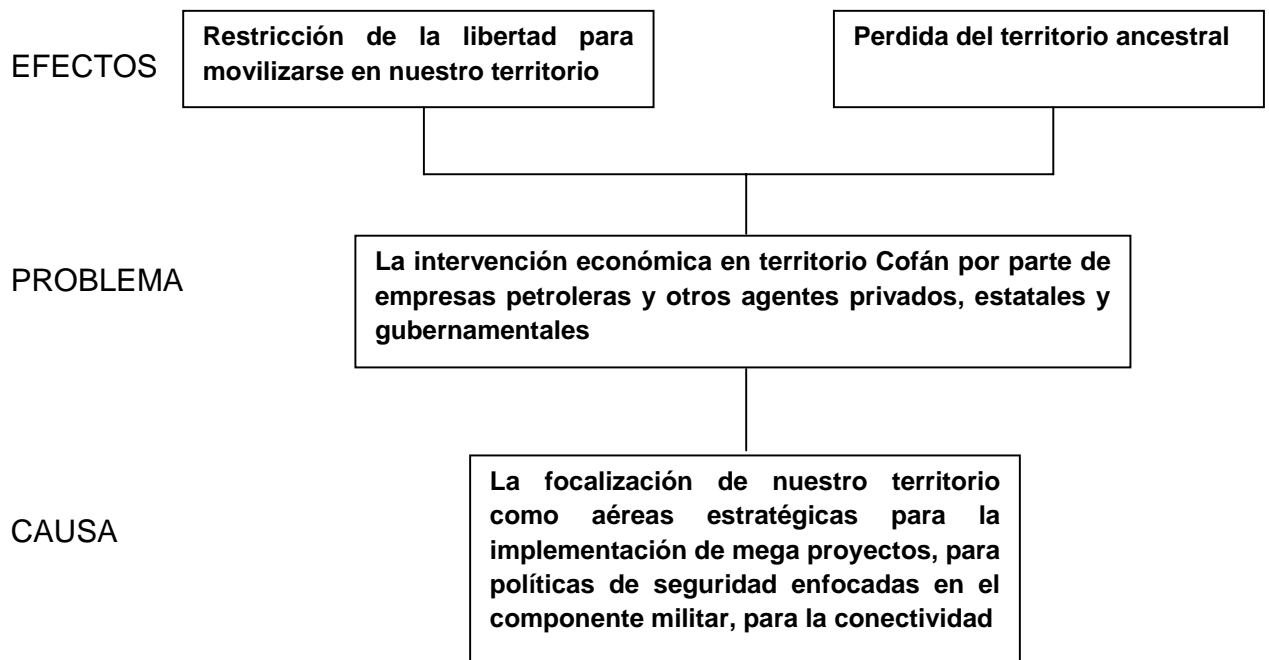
EFECTOS

Restricción de la libertad para movilizarse en nuestro territorio

Perdida del territorio ancestral

PROBLEMA

La intervención económica en territorio Cofán por parte de empresas petroleras y otros agentes privados, estatales y gubernamentales

CAUSA

La focalización de nuestro territorio como aéreas estratégicas para la implementación de mega proyectos, para políticas de seguridad enfocadas en el componente militar, para la conectividad